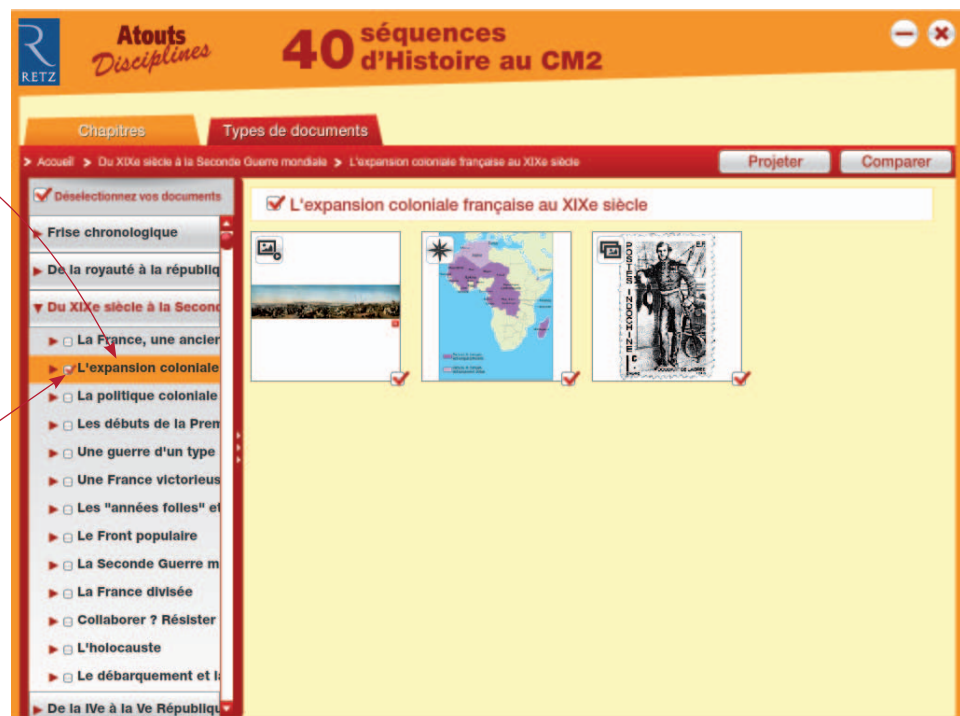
RETZ

Atouts Disciplines

40 séquences d'Histoire au CM2

Chapitres

Types de documents

> Accueil > Du XIXe siècle à la Seconde Guerre mondiale > L'expansion coloniale française au XIXe siècle

Projeter

Comparer

Déselectionnez vos documents

Frise chronologique

De la royauté à la républiq

Du XIXe siècle à la Second

La France, une ancier

L'expansion coloniale

La politique coloniale

Les débuts de la Prem

Une guerre d'un type

Une France victorieus

Les "années folles" et

Le Front populaire

La Seconde Guerre m

La France divisée

Collaborer ? Résister

L'holocauste

Le débarquement et l

De la IVe à la Ve Républiqu

L'expansion coloniale française au XIXe siècle

POSTES INDOCHINE

E.F.

c